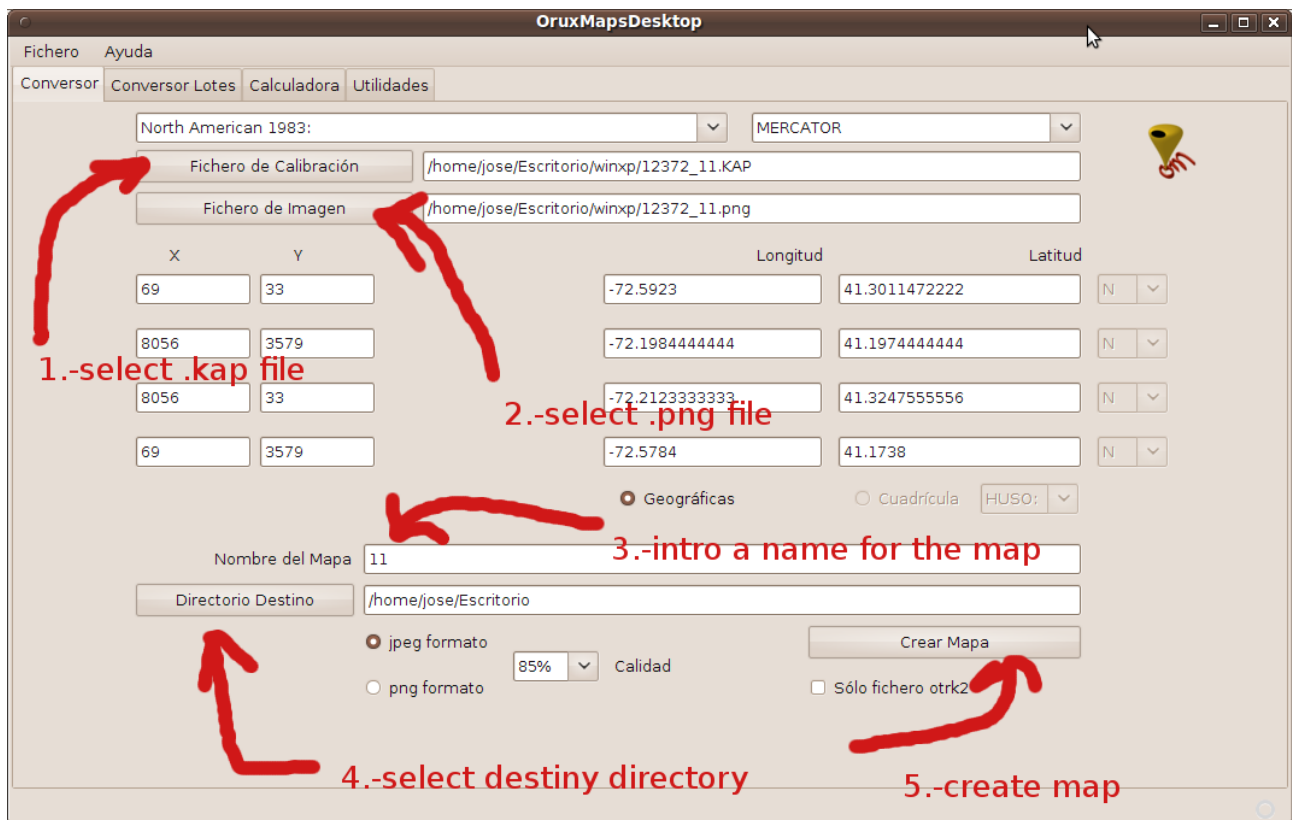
OruxMapsDesktop

Fichero Ayuda

Conversor | Conversor Lotes | Calculadora | Utilidades

North American 1983:
MERCATOR

Fichero de Calibración /home/jose/Escritorio/winxp/12372_11.KAP
Fichero de Imagen /home/jose/Escritorio/winxp/12372_11.png

| X | Y | Longitud | Latitud | |
|---|---|---|---|---|
| 69 | 33 | -72.5923 | 41.3011472222 | N |
| 8056 | 3579 | -72.1984444444 | 41.1974444444 | N |
| 8056 | 33 | -72.2123333333 | 41.3247555556 | N |
| 69 | 3579 | -72.5784 | 41.1738 | N |

1.-select .kap file

2.-select .png file

Geográficas Cuadrícula HUSO:

3.-intro a name for the map

Nombre del Mapa 11

Directorio Destino /home/jose/Escritorio

jpeg formato
85% Calidad
png formato

Crear Mapa

Sólo fichero otrk2

4.-select destiny directory

5.-create map